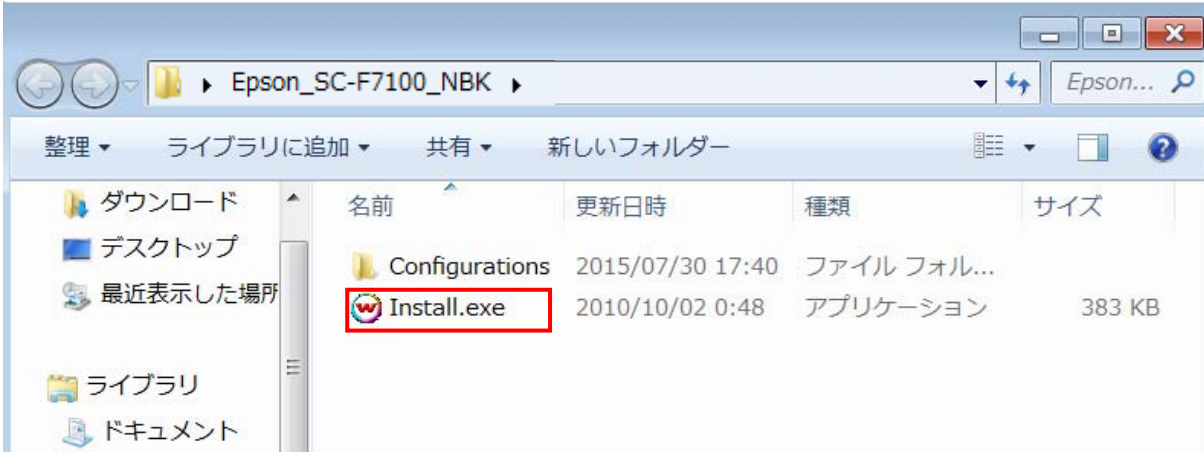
Epson_SC-F7100_NBK

Epson...

整理 ▾ ライブラリに追加 ▾ 共有 ▾ 新しいフォルダー

ダウンロード
デスクトップ
最近表示した場所

ライブラリ
ドキュメント

| 名前 | 更新日時 | 種類 | サイズ |
|---|---|---|---|
| Configurations | 2015/07/30 17:40 | ファイル フォル... | |
| Install.exe | 2010/10/02 0:48 | アプリケーション | 383 KB |